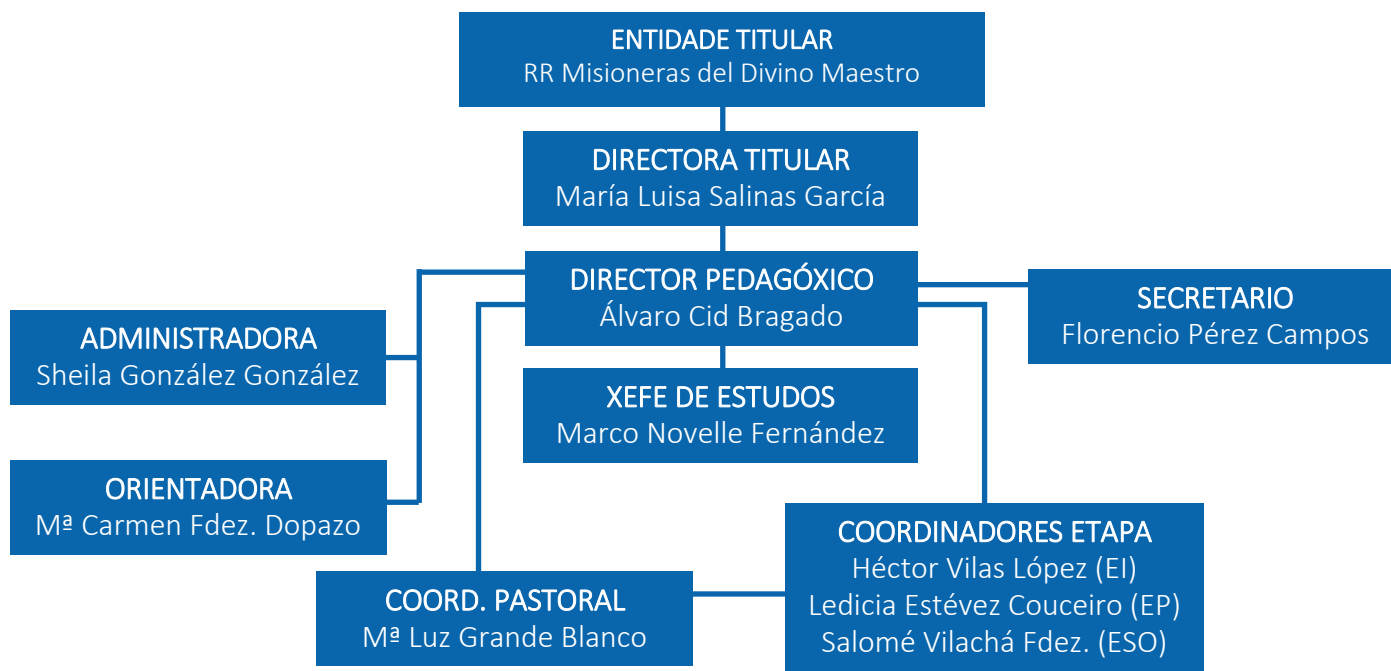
ENTIDADE TITULAR
RR Misioneras del Divino Maestro

DIRECTORA TITULAR
María Luisa Salinas García

DIRECTOR PEDAGÓXICO
Álvaro Cid Bragado

SECRETARIO
Florencio Pérez Campos

ADMINISTRADORA
Sheila González González

XEFE DE ESTUDOS
Marco Novelle Fernández

ORIENTADORA
Mª Carmen Fdez. Dopazo

COORDINADORES ETAPA
Héctor Vilas López (EI)
Ledicia Estévez Couceiro (EP)
Salomé Vilachá Fdez. (ESO)

COORD. PASTORAL
Mª Luz Grande Blanco